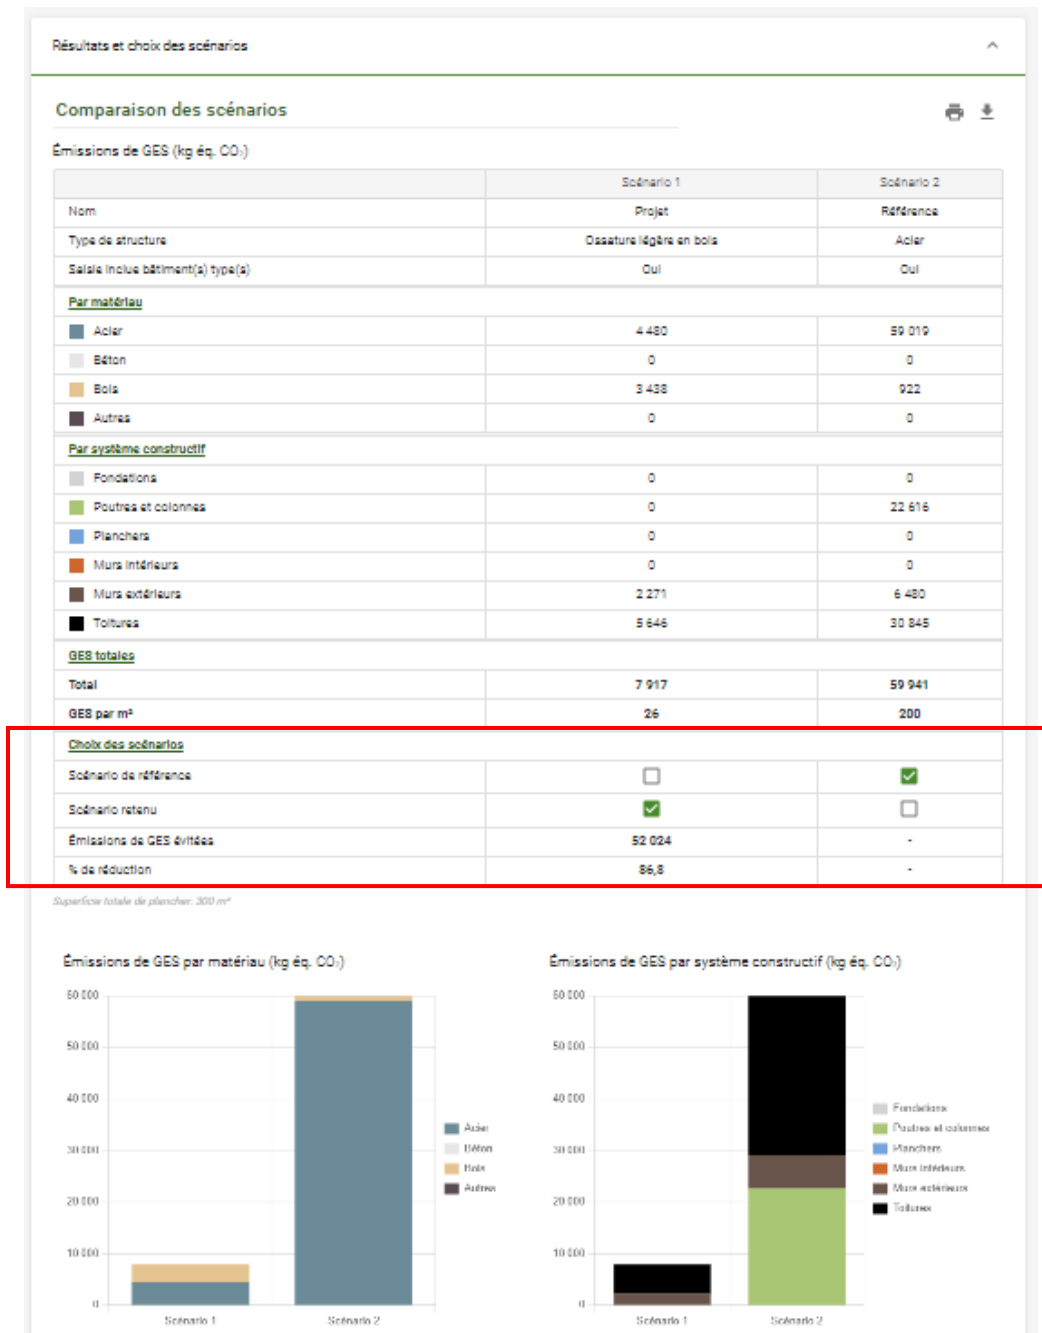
Résultats et choix des scénarios

Comparaison des scénarios

Émissions de GES (kg éq. $CO_2$)

| | Scénario 1 | Scénario 2 |
|---|---|---|
| Nom | Projet | Référence |
| Type de structure | Ossature légère en bois | Acier |
| Salale incluse bâtiment(s) type(s) | Oui | Oui |
| Par matériau | | |
| Acier | 4 480 | 59 019 |
| Béton | 0 | 0 |
| Bois | 3 438 | 922 |
| Autres | 0 | 0 |
| Par système constructif | | |
| Fondations | 0 | 0 |
| Poutres et colonnes | 0 | 22 616 |
| Planchers | 0 | 0 |
| Murs intérieurs | 0 | 0 |
| Murs extérieurs | 2 271 | 6 480 |
| Toitures | 5 646 | 30 845 |
| GES totales | | |
| Total | 7 917 | 59 941 |
| GES par m² | 26 | 200 |
| Choix des scénarios | | |
| Scénario de référence | ☐ | ☑ |
| Scénario retenu | ☑ | ☐ |
| Émissions de GES évitées | 52 024 | - |
| % de réduction | 86,8 | - |

Superficie totale de plancher: 300 m²

Émissions de GES par matériau (kg éq. $CO_2$)

60 000
50 000
40 000
30 000
20 000
10 000
0
Scénario 1
Scénario 2

Acier
Béton
Bois
Autres

Émissions de GES par système constructif (kg éq. $CO_2$)

60 000
50 000
40 000
30 000
20 000
10 000
0
Scénario 1
Scénario 2

Fondations
Poutres et colonnes
Planchers
Murs intérieurs
Murs extérieurs
Toitures